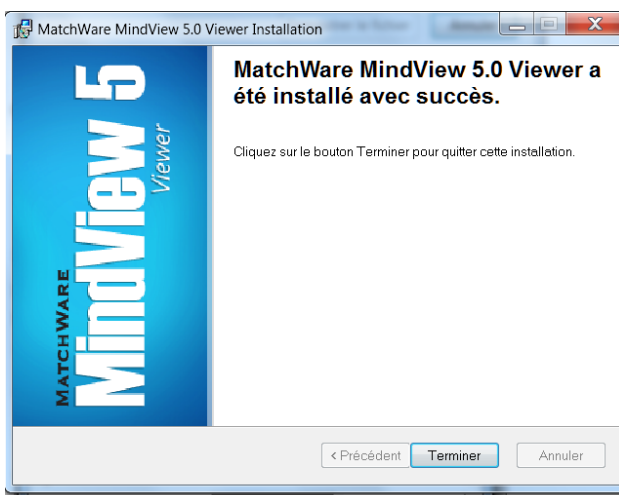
MatchWare MindView 5.0 Viewer Installation

MATCHWARE MindView 5 Viewer

MatchWare MindView 5.0 Viewer a été installé avec succès.

Cliquez sur le bouton Terminer pour quitter cette installation.

< Précédent
Terminer
Annuler